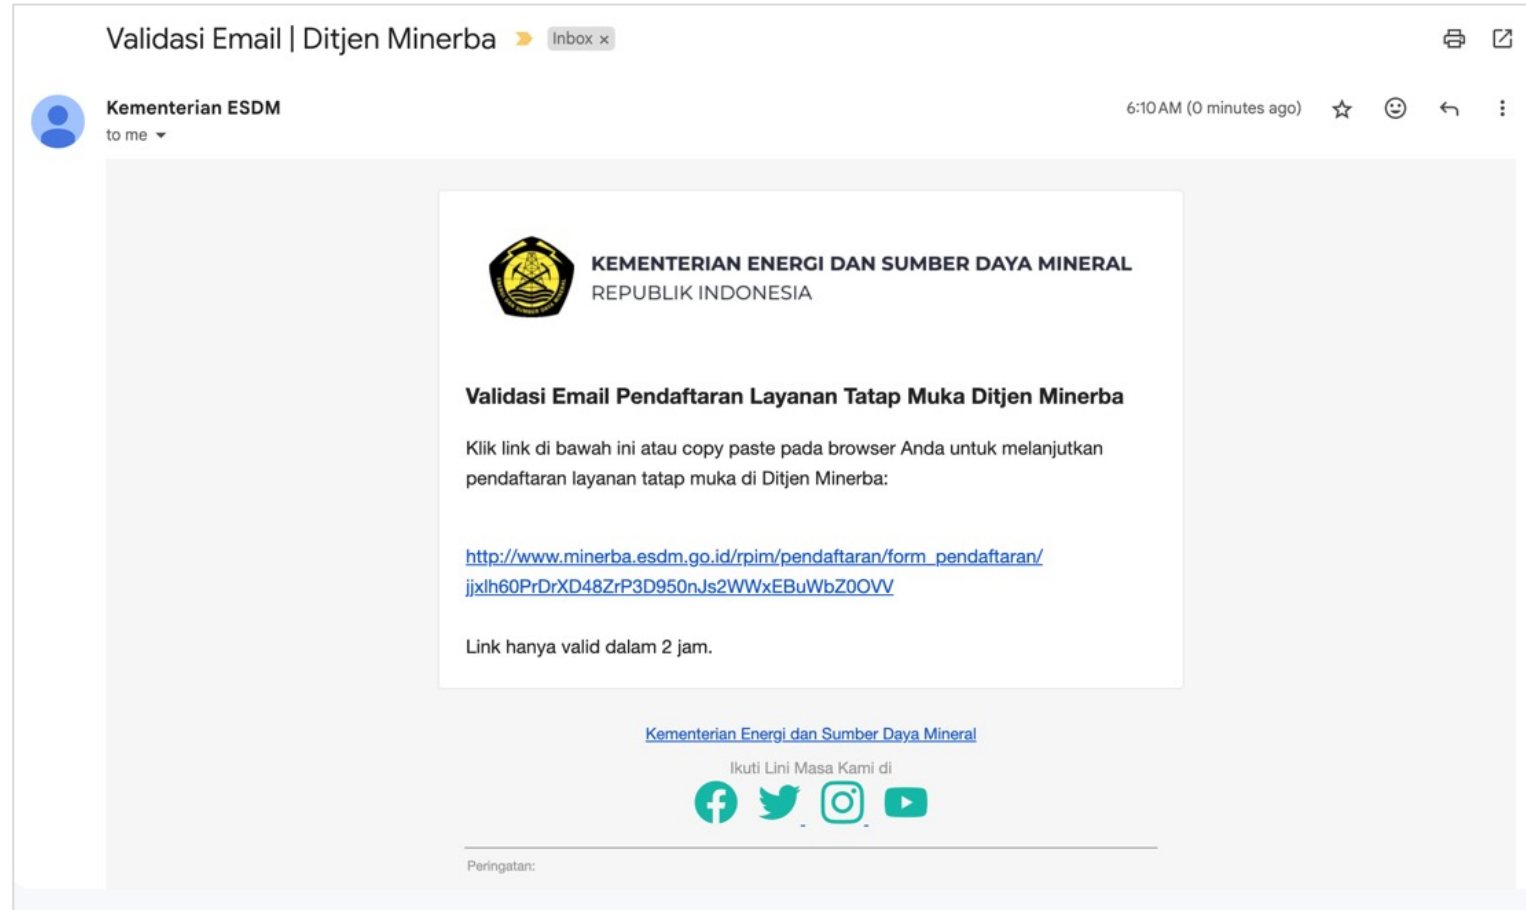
Validasi Email | Ditjen Minerba Inbox ×

Kementerian ESDM
to me

6:10 AM (0 minutes ago)

KEMENTERIAN ENERGI DAN SUMBER DAYA MINERAL
REPUBLIK INDONESIA

Validasi Email Pendaftaran Layanan Tatap Muka Ditjen Minerba

Klik link di bawah ini atau copy paste pada browser Anda untuk melanjutkan pendaftaran layanan tatap muka di Ditjen Minerba:

http://www.minerba.esdm.go.id/rpim/pendaftaran/form_pendaftaran/jjxlh60PrDrXD48ZrP3D950nJs2WWxEBuWbZ0OVV

Link hanya valid dalam 2 jam.

Kementerian Energi dan Sumber Daya Mineral

Ikuti Lini Masa Kami di

Peringatan: